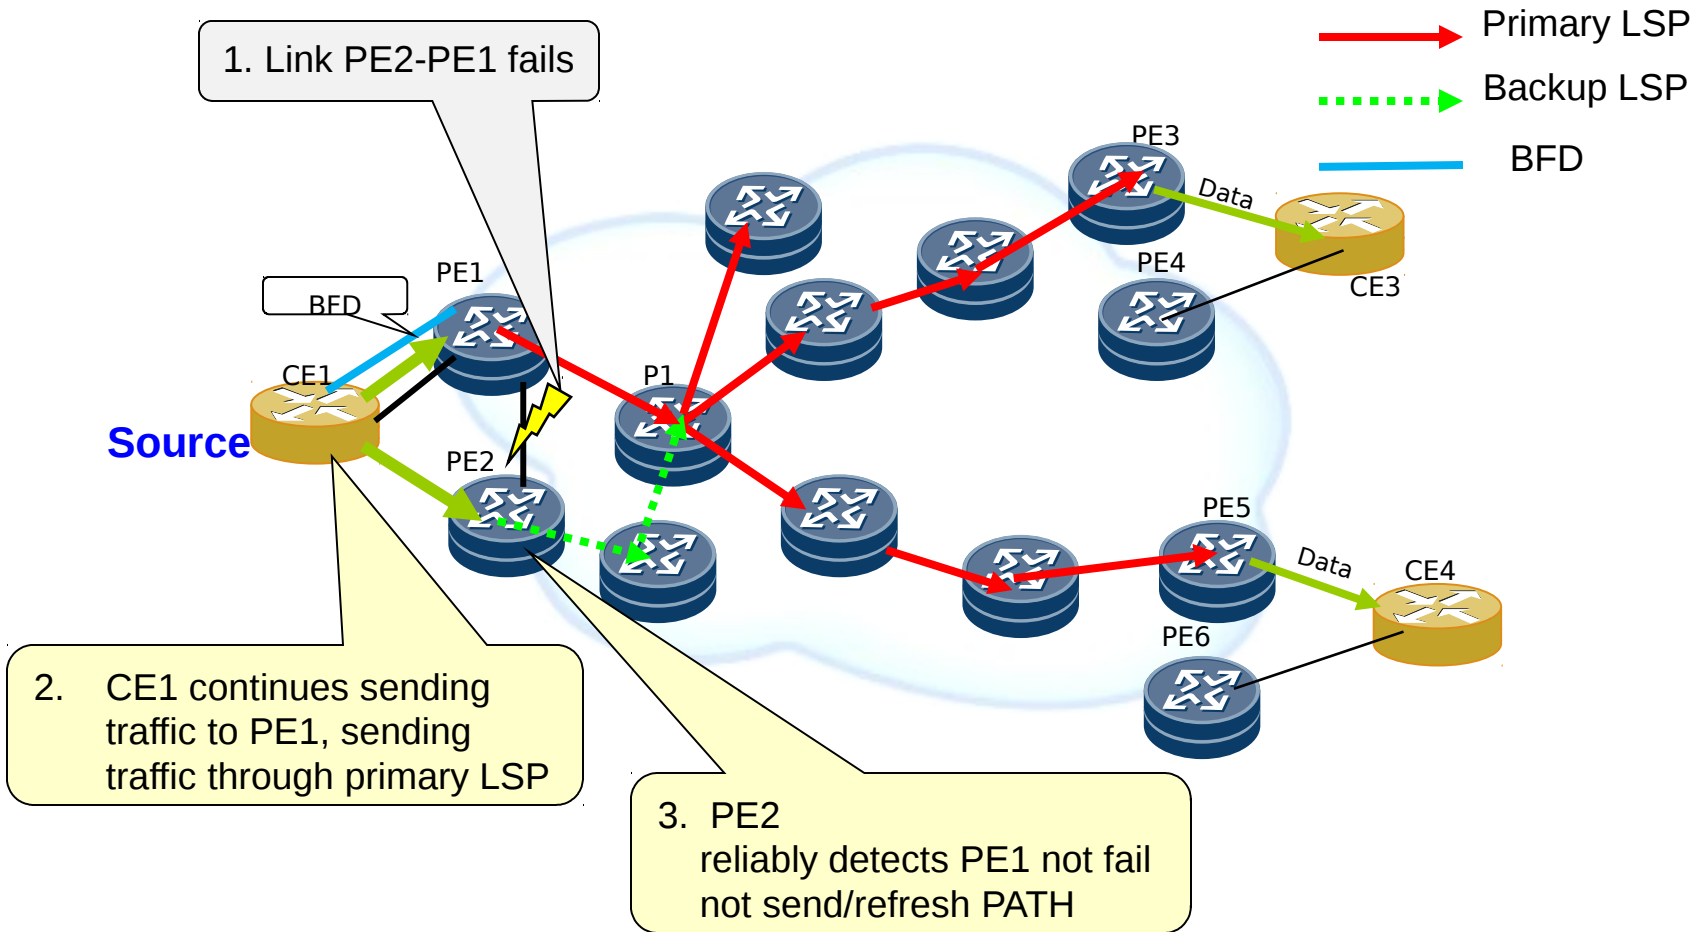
1. Link PE2-PE1 fails

Primary LSP

Backup LSP

BFD

PE3

Data

PE4

CE3

PE1

BFD

CE1

P1

Source

PE2

PE5

Data

CE4

PE6

2. CE1 continues sending traffic to PE1, sending traffic through primary LSP

3. PE2 reliably detects PE1 not fail not send/refresh PATH